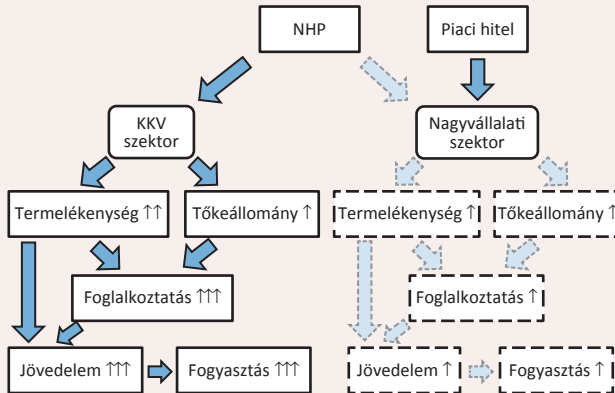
NHP

Piaci hitel

KKV szektor

Nagyvállalati szektor

Termelékenység ↑↑

Tőkeállomány ↑

Termelékenység ↑

Tőkeállomány ↑

Foglalkoztatás ↑↑↑

Foglalkoztatás ↑

Jövedelem ↑↑↑

Fogyasztás ↑↑↑

Jövedelem ↑

Fogyasztás ↑